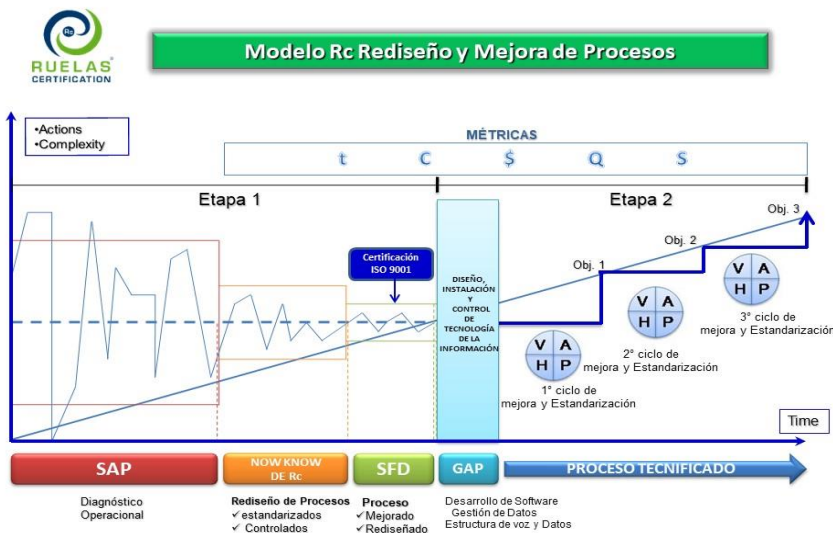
Rc
RUELAS
CERTIFICATION

Modelo Rc Rediseño y Mejora de Procesos

•Actions
•Complexity

MÉTRICAS

t C $ Q S

Etapa 1

Etapa 2

Certificación ISO 9001

DISEÑO, INSTALACIÓN Y CONTROL DE TECNOLOGÍA DE LA INFORMACIÓN

Obj. 3
Obj. 2
Obj. 1

V A
H P
1° ciclo de mejora y Estandarización

V A
H P
2° ciclo de mejora y Estandarización

V A
H P
3° ciclo de mejora y Estandarización

Time

SAP
NOW KNOW DE Rc
SFD
GAP
PROCESO TECNIFICADO

Diagnóstico Operacional

Rediseño de Procesos
✓estandarizados
✓ Controlados

Proceso
✓Mejorado
✓Rediseñado

Desarrollo de Software
Gestión de Datos
Estructura de voz y Datos